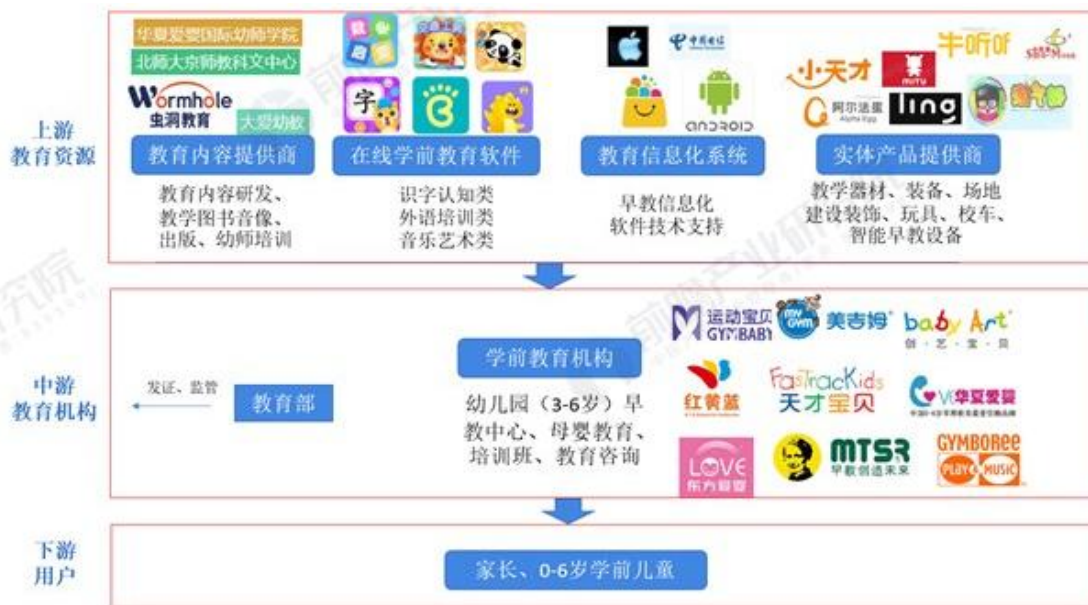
上游
教育资源

华夏爱婴国际幼师学院
北师大京师教科文中心
Wormhole
虫洞教育
大爱幼教
教育内容提供商
教育内容研发、教学图书音像、出版、幼师培训

字
在线学前教育软件
识字认知类
外语培训类
音乐艺术类

中国电信
android
教育信息化系统
早教信息化
软件技术支持

小天才
牛听听
阿尔法蛋
ling
实体产品提供商
教学器材、装备、场地建设装饰、玩具、校车、智能早教设备

中游
教育机构

发证、监管
教育部

学前教育机构
幼儿园（3-6岁）早教中心、母婴教育、培训班、教育咨询

运动宝贝 GYMBABY
美吉姆
baby Art
创 艺 宝 贝
红黄蓝
FasTracKids
天才宝贝
华夏爱婴
LOVE
东方爱婴
MTSR
早教创造未来
GYMBOREE
play & music

下游
用户

家长、0-6岁学前儿童